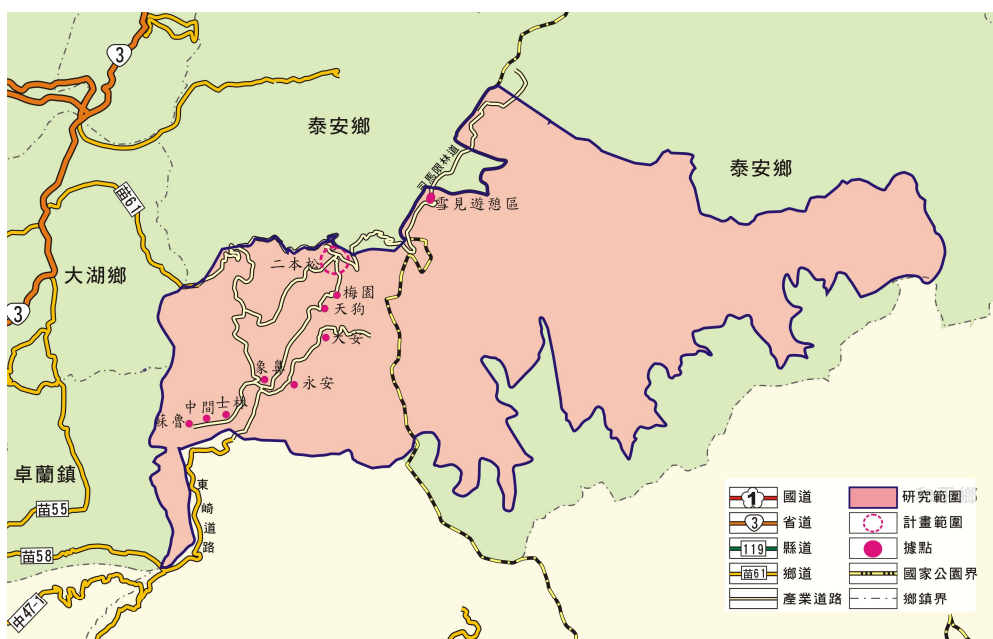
3
泰安鄉
泰安鄉
司馬限林道
苗61
雪見遊憩區
大湖鄉
二本松
梅園
天狗
大安
3
象鼻
永安
中間
士林
蘇魯
東崎道路
卓蘭鎮
苗55
苗58
苗47-1
1 國道
3 省道
119 縣道
苗61 鄉道
產業道路
研究範圍
計畫範圍
據點
國家公園界
鄉鎮界
和平鄉